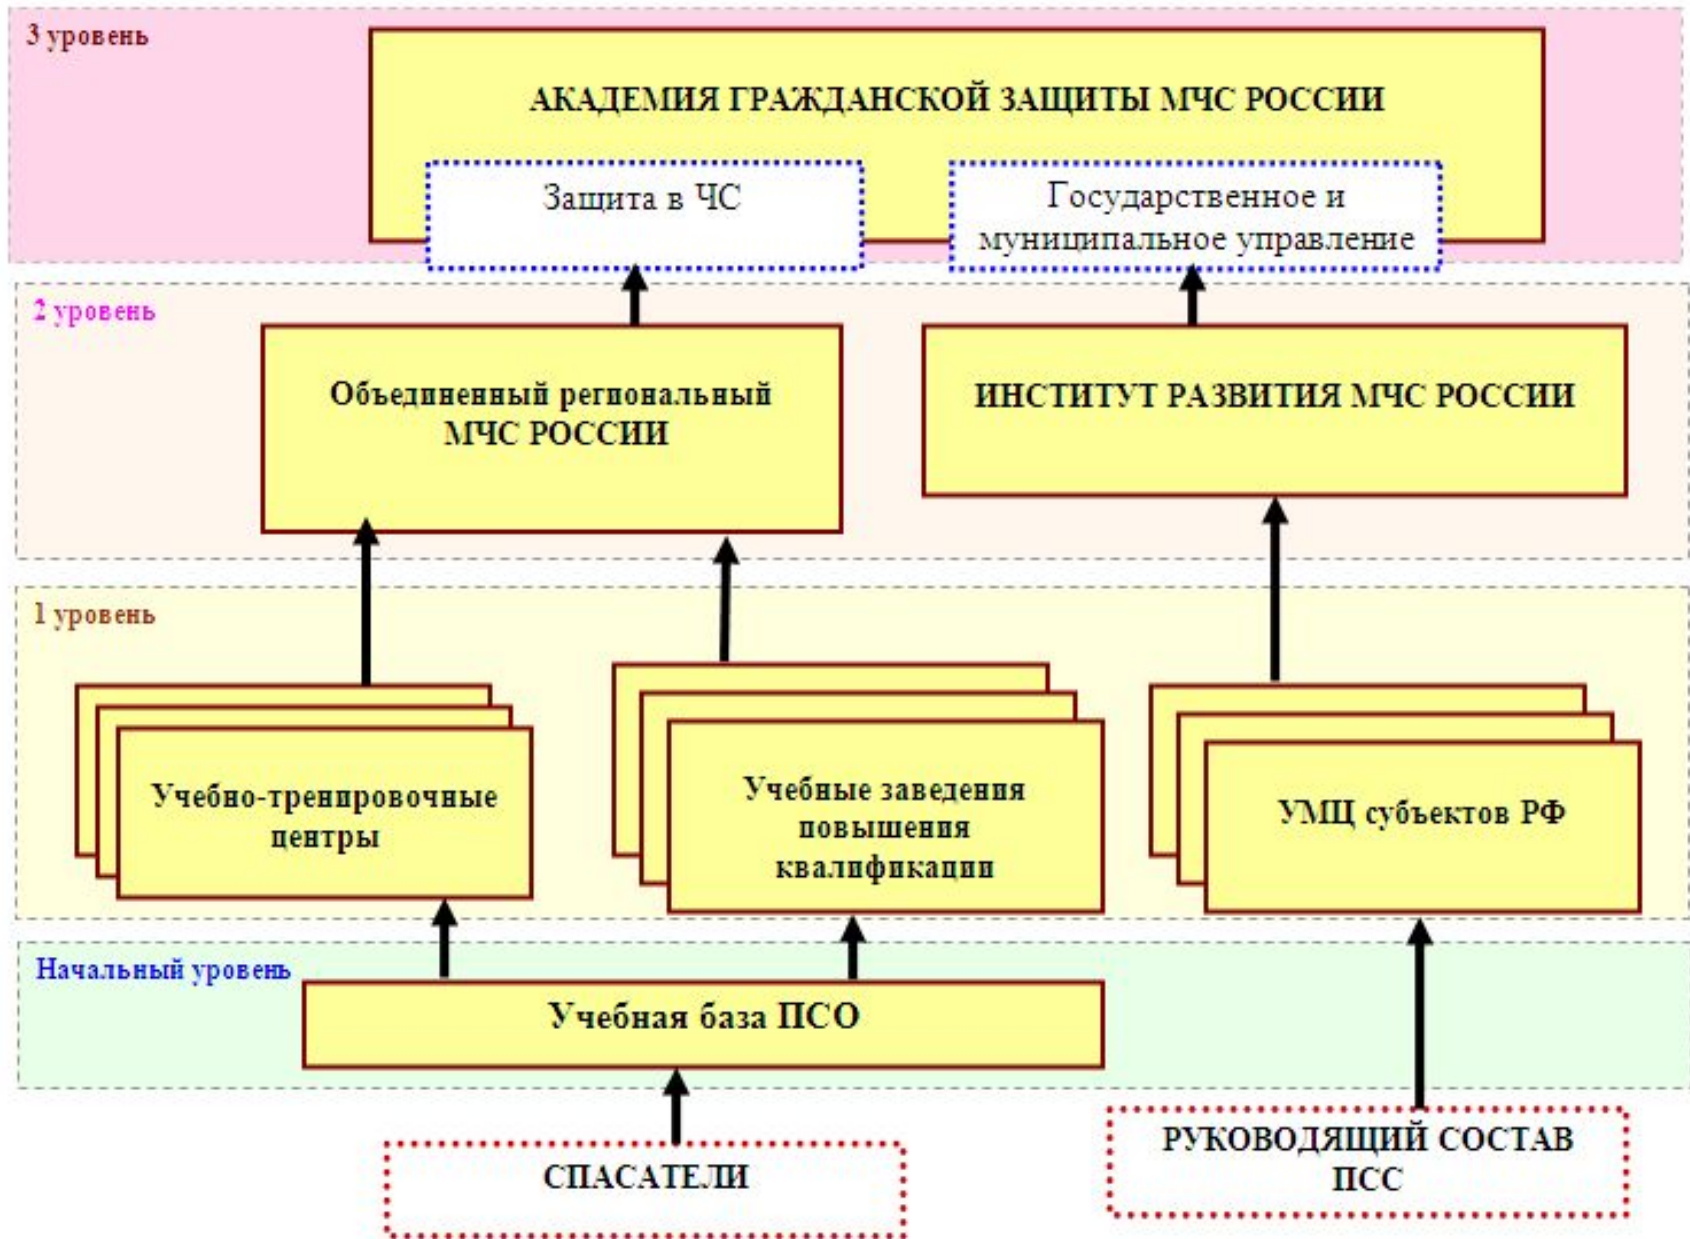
3 уровень

АКАДЕМИЯ ГРАЖДАНСКОЙ ЗАЩИТЫ МЧС РОССИИ

Защита в ЧС

Государственное и муниципальное управление

2 уровень

Объединенный региональный МЧС РОССИИ

ИНСТИТУТ РАЗВИТИЯ МЧС РОССИИ

1 уровень

Учебно-тренировочные центры

Учебные заведения повышения квалификации

УМЦ субъектов РФ

Начальный уровень

Учебная база ПСО

СПАСАТЕЛИ

РУКОВОДЯЩИЙ СОСТАВ ПСС